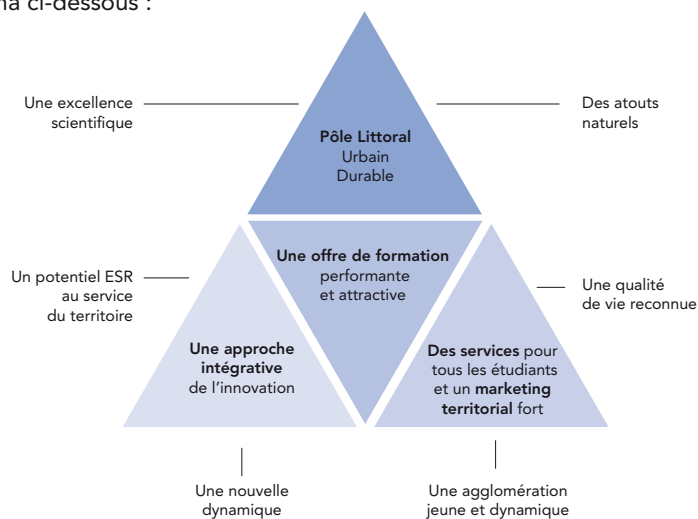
ma ci-dessous :

Une excellence scientifique

Des atouts naturels

Pôle Littoral Urbain Durable

Un potentiel ESR au service du territoire

Une offre de formation performante et attractive

Une qualité de vie reconnue

Une approche intégrative de l'innovation

Des services pour tous les étudiants et un marketing territorial fort

Une nouvelle dynamique

Une agglomération jeune et dynamique